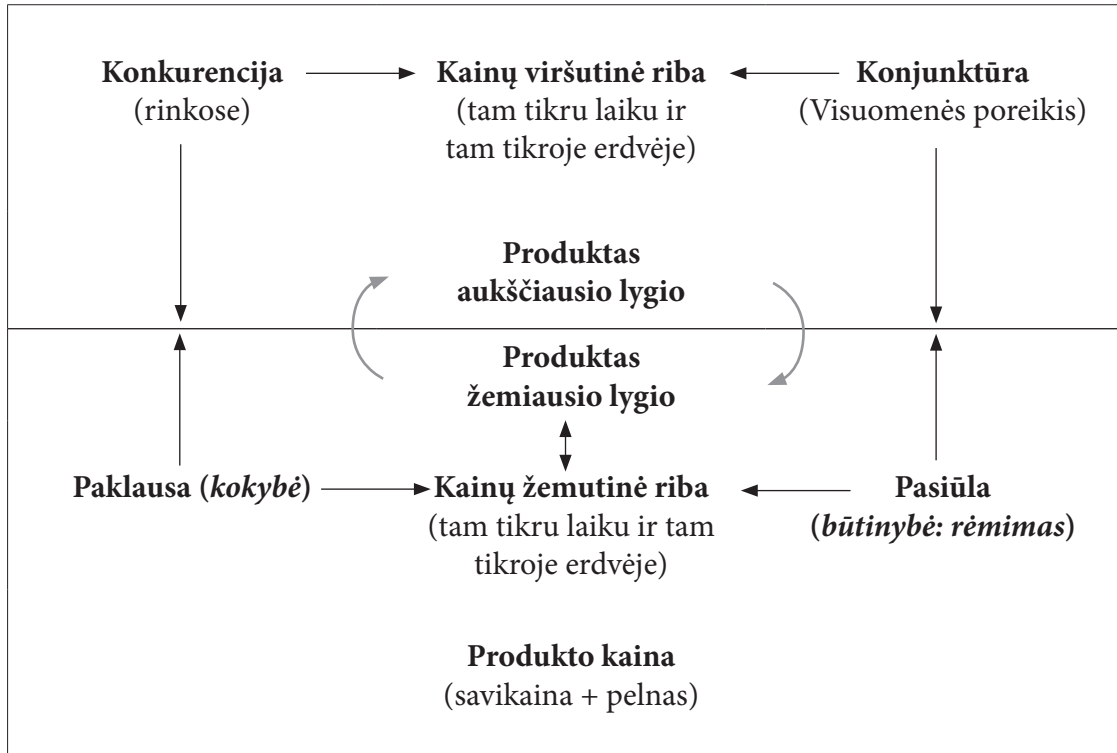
**Konkurencija** (rinkose)

**Kainų viršutinė riba** (tam tikru laiku ir tam tikroje erdvėje)

**Konjunktūra** (Visuomenės poreikis)

**Produktas aukščiausio lygio**

**Produktas žemiausio lygio**

**Paklausa (*kokybė*)**

**Kainų žemutinė riba** (tam tikru laiku ir tam tikroje erdvėje)

**Pasiūla (*būtinybė: rėmimas*)**

**Produkto kaina** (savikaina + pelnas)